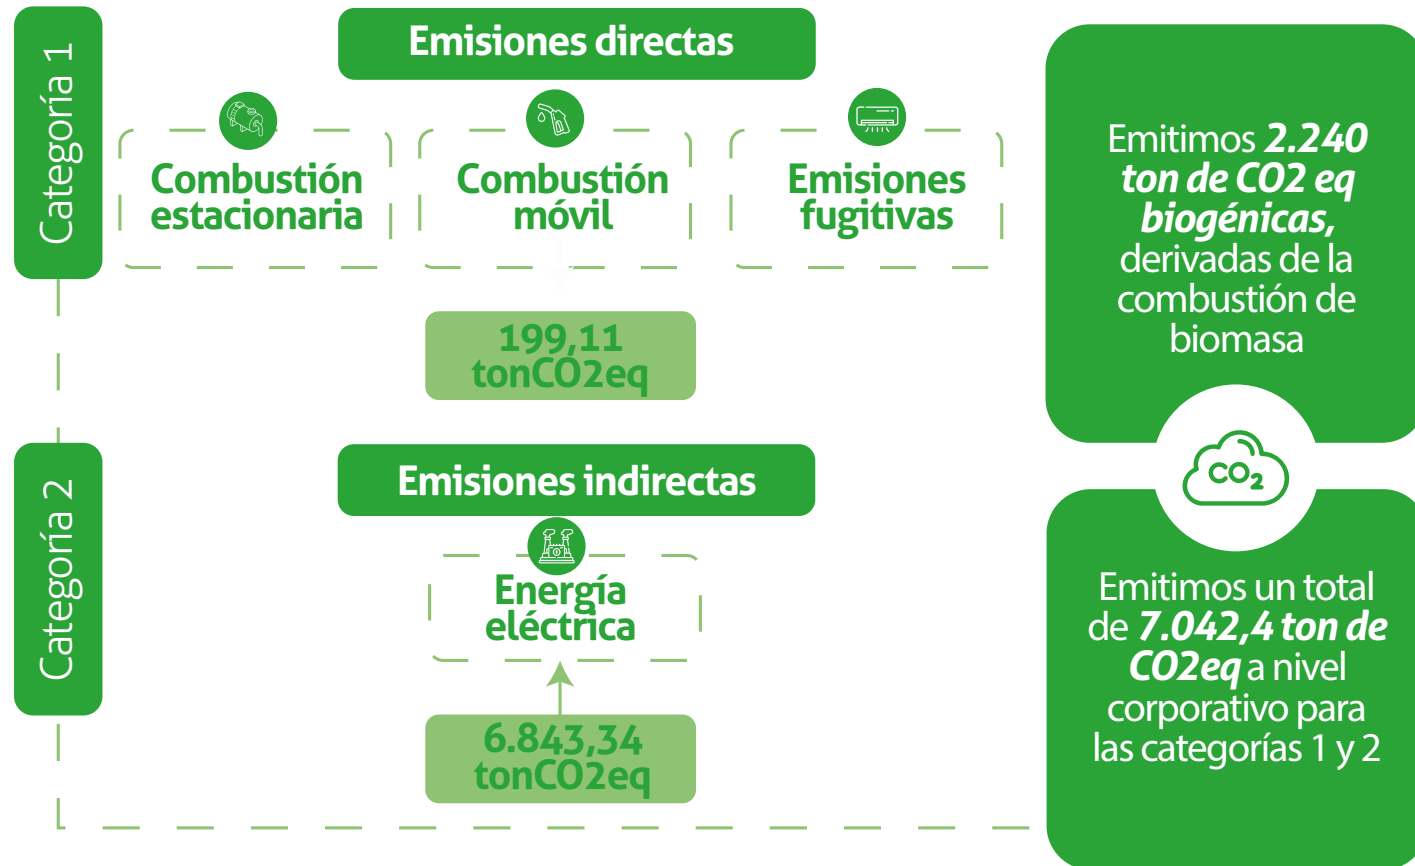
Categoría 1

Emisiones directas

Combustión estacionaria

Combustión móvil

Emisiones fugitivas

199,11 tonCO2eq

Categoría 2

Emisiones indirectas

Energía eléctrica

6.843,34 tonCO2eq

Emitimos **2.240 ton de CO2 eq biogénicas,** derivadas de la combustión de biomasa

$CO_2$

Emitimos un total de **7.042,4 ton de CO2eq** a nivel corporativo para las categorías 1 y 2